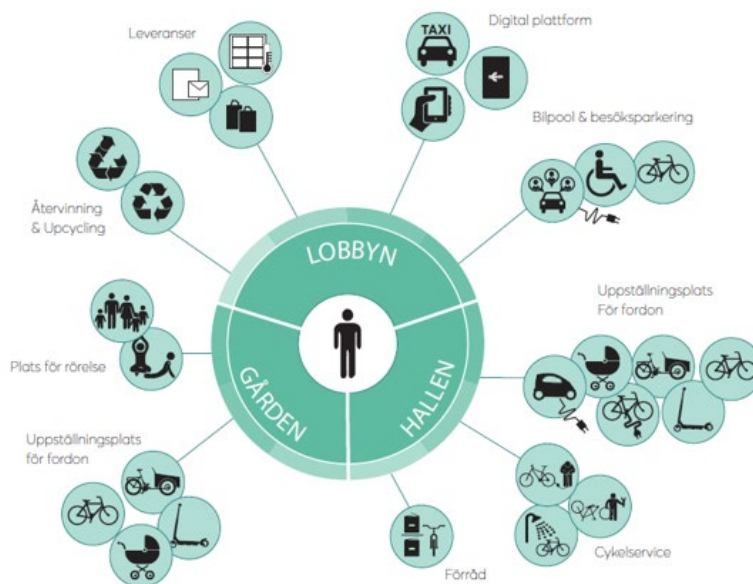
Leveranser

Digital plattform

TAXI

Bilpool & besöksparkering

Återvinning & Upcycling

LOBBYN

Uppställningsplats För fordon

Plats för rörelse

GÅRDEN

HALLEN

Uppställningsplats för fordon

Cykelservice

Förråd